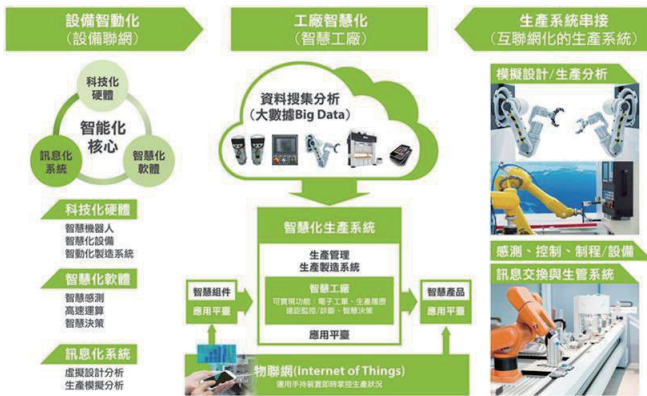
設備智動化
(設備聯網)

科技化硬體

智能化核心

訊息化系統

智慧化軟體

科技化硬體
智慧機器人
智慧化設備
智動化製造系統

智慧化軟體
智慧感測
高速運算
智慧決策

訊息化系統
虛擬設計分析
生產模擬分析

工廠智慧化
(智慧工廠)

資料搜集分析
(大數據Big Data)

智慧化生產系統

生產管理
生產製造系統

智慧工廠
可實現功能:電子工單、生產履歷
遠距監控/診斷、智慧決策

應用平臺

智慧組件
應用平臺

智慧產品
應用平臺

物聯網(Internet of Things)
運用手持裝置即時掌控生產狀況

生產系統串接
(互聯網化的生產系統)

模擬設計/生產分析

感測、控制、制程/設備

訊息交換與生管系統